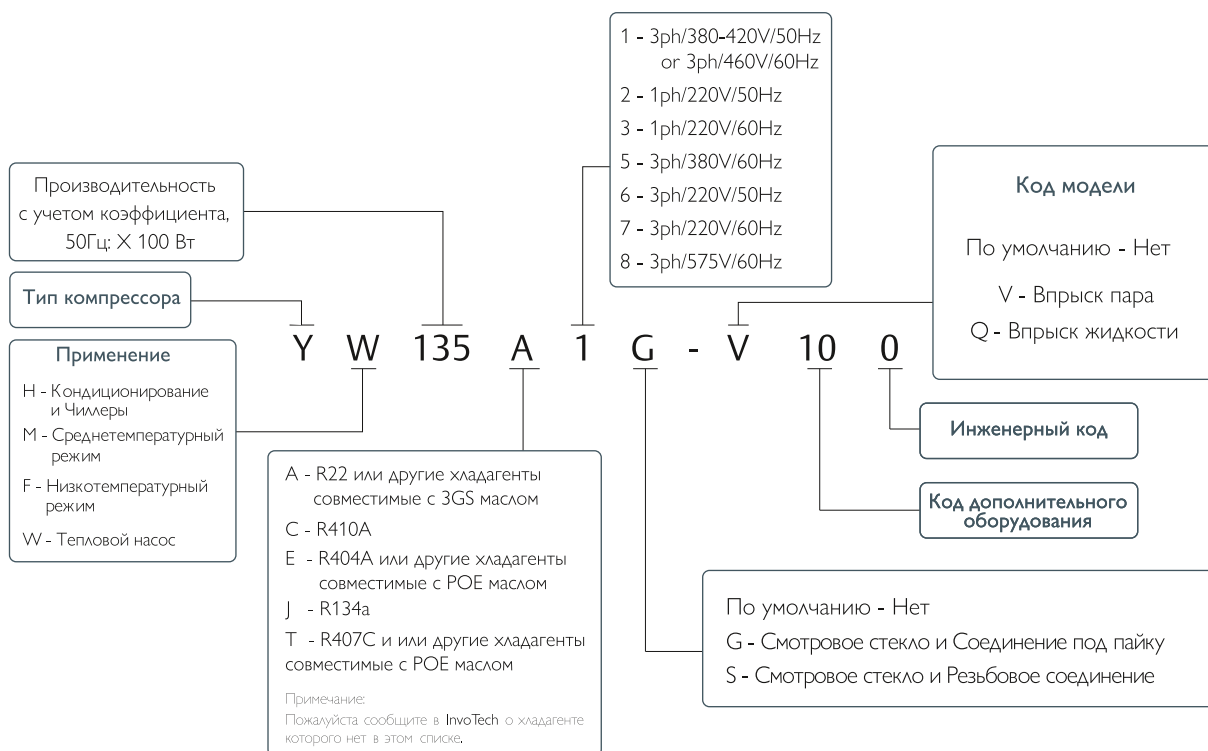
1 - 3ph/380-420V/50Hz
or 3ph/460V/60Hz
2 - 1ph/220V/50Hz
3 - 1ph/220V/60Hz
5 - 3ph/380V/60Hz
6 - 3ph/220V/50Hz
7 - 3ph/220V/60Hz
8 - 3ph/575V/60Hz

Производительность с учетом коэффициента, 50Гц: X 100 Вт

Код модели

По умолчанию - Нет

V - Впрыск пара

Q - Впрыск жидкости

Тип компрессора

Применение

H - Кондиционирование и Чиллеры

M - Среднетемпературный режим

F - Низкотемпературный режим

W - Тепловой насос

Y W 135 A 1 G - V 10 0

Инженерный код

Код дополнительного оборудования

A - R22 или другие хладагенты совместимые с 3GS маслом

C - R410A

E - R404A или другие хладагенты совместимые с POE маслом

J - R134a

T - R407C и или другие хладагенты совместимые с POE маслом

Примечание:
Пожалуйста сообщите в InvoTech о хладагенте которого нет в этом списке.

По умолчанию - Нет

G - Смотровое стекло и Соединение под пайку

S - Смотровое стекло и Резьбовое соединение